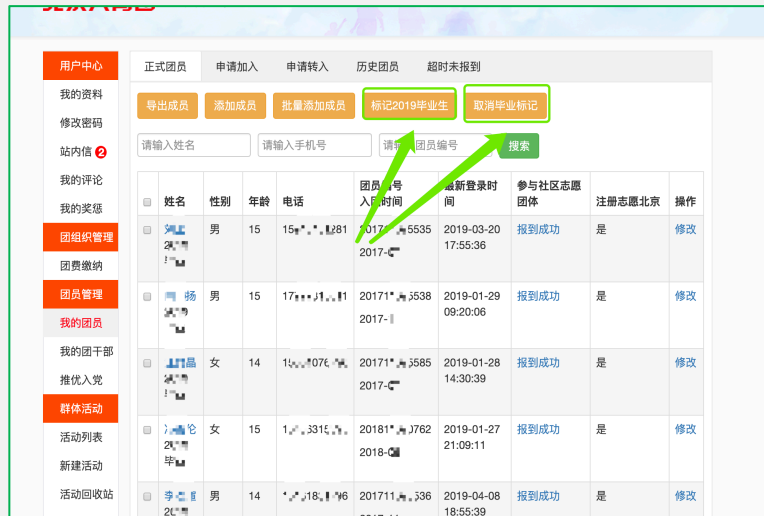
用户中心
我的资料
修改密码
站内信 2
我的评论
我的奖惩
团组织管理
团费缴纳
团员管理
我的团员
我的团干部
推优入党
群体活动
活动列表
新建活动
活动回收站

正式团员 申请加入 申请转入 历史团员 超时未报到

导出成员 添加成员 批量添加成员 标记2019毕业生 取消毕业标记

请输入姓名 请输入手机号 请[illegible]团员编号 搜索

| | 姓名 | 性别 | 年龄 | 电话 | 团员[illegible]号 入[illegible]时间 | 最新登录时间 | 参与社区志愿团体 | 注册志愿北京 | 操作 |
|---|---|---|---|---|---|---|---|---|---|
| | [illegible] | 男 | 15 | 15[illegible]281 | 2017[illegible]5535 2017-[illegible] | 2019-03-20 17:55:36 | 报到成功 | 是 | 修改 |
| | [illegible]扬 | 男 | 15 | 17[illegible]1 | 20171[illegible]5538 2017-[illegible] | 2019-01-29 09:20:06 | 报到成功 | 是 | 修改 |
| | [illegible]晶 | 女 | 14 | 1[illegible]076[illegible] | 20171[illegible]5585 2017-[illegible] | 2019-01-28 14:30:39 | 报到成功 | 是 | 修改 |
| | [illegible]伦 | 女 | 15 | 1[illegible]315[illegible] | 20181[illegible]0762 2018-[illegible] | 2019-01-27 21:09:11 | 报到成功 | 是 | 修改 |
| | 李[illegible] | 男 | 14 | 1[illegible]18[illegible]96 | 201711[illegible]536 | 2019-04-08 18:55:39 | 报到成功 | 是 | 修改 |